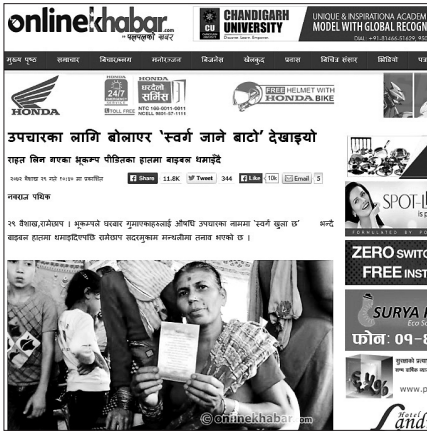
onlinekhabar.com
+ पहिलो नम्बर

CU CHANDIGARH UNIVERSITY Discover. Learn. Empower.

UNIQUE & INSPIRATIONA ACADEM
MODEL WITH GLOBAL RECOGN
+91-81465-51429, 98

मुख्य पृष्ठ | समाचार | विचार/ब्लग | मनोरञ्जन | बिजनेस | खेलकुद | प्रवास | विविध संसार | विविध

HONDA

HONDA 24/7 TOLL FREE

HONDA सर्भिस NTC 166-0011-0011 NCELL 9801-57-1111

FREE HELMET WITH HONDA BIKE

उपचारका लागि बोलाएर 'स्वर्ग जाने बाटो' देखाइयो

राहत लिन गएका भूकम्प पीडितका हातमा बाइबल थमाइदै

२७ वैशाख २०७२ मंगलबार १४:१४ मा प्रकाशित

Share 11.8K | Tweet 344 | Like 10k | Email 5

नवराज पथिक

२७ वैशाख,रामेछाप । भूकम्पले घरबार गुमाएकाहरुलाई औषधि उपचारका नाममा 'स्वर्ग खुला छ' भन्दै बाइबल हातमा थमाइदिएपछि रामेछाप सदरमुकाम मन्थलीमा तनाव भएको छ ।

©onlinekhabar.com

SPOT-L

ZERO SWITC
FREE INST

SURYA
फोन: ०१-

Land